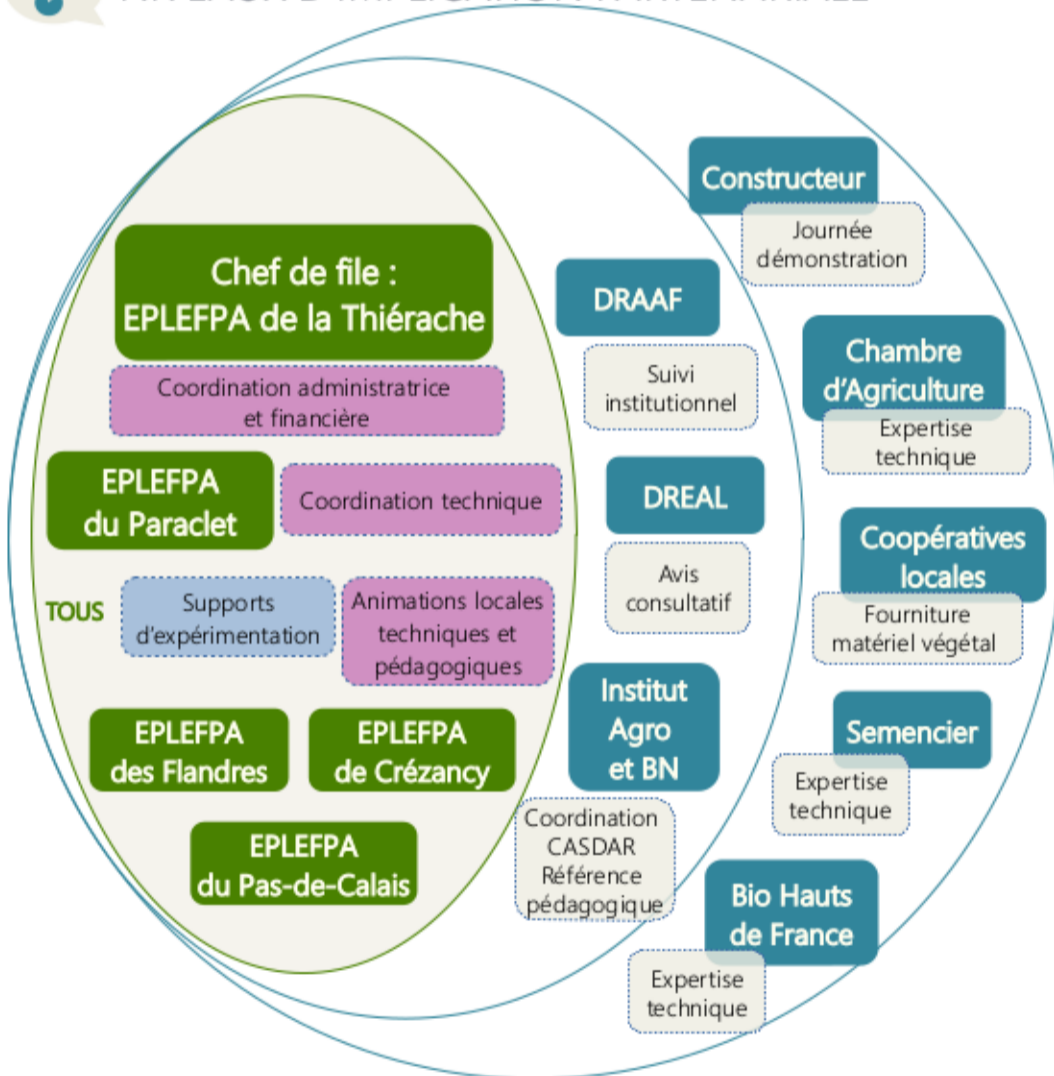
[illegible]

Chef de file : EPLEFPA de la Thiérache

Coordination administratrice et financière

EPLEFPA du Paraclet

Coordination technique

TOUS

Supports d'expérimentation

Animations locales techniques et pédagogiques

EPLEFPA des Flandres

EPLEFPA de Crézancy

EPLEFPA du Pas-de-Calais

DRAAF

Suivi institutionnel

DREAL

Avis consultatif

Institut Agro et BN

Coordination CASDAR Référence pédagogique

Constructeur

Journée démonstration

Chambre d'Agriculture

Expertise technique

Coopératives locales

Fourniture matériel végétal

Semencier

Expertise technique

Bio Hauts de France

Expertise technique